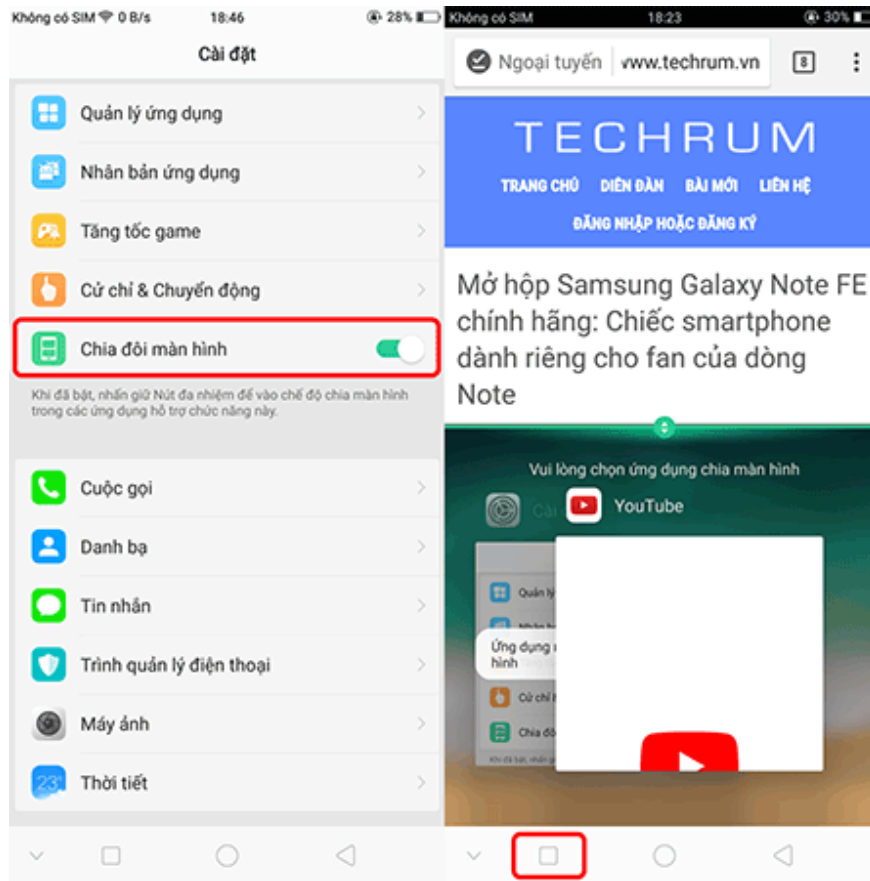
Không có SIM 0 B/s 18:46 28%

Cài đặt

Quản lý ứng dụng

Nhân bản ứng dụng

Tăng tốc game

Cử chỉ & Chuyển động

Chia đôi màn hình

Khi đã bật, nhấn giữ Nút đa nhiệm để vào chế độ chia màn hình trong các ứng dụng hỗ trợ chức năng này.

Cuộc gọi

Danh bạ

Tin nhắn

Trình quản lý điện thoại

Máy ảnh

23° Thời tiết

Không có SIM 18:23 30%

Ngoại tuyến www.techrum.vn 8

TECHRUM

TRANG CHỦ DIỄN ĐÀN BÀI MỚI LIÊN HỆ

ĐĂNG NHẬP HOẶC ĐĂNG KÝ

Mở hộp Samsung Galaxy Note FE chính hãng: Chiếc smartphone dành riêng cho fan của dòng Note

Vui lòng chọn ứng dụng chia màn hình

Cài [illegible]

YouTube

Quản lý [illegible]

Ứng dụng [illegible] hình

Cử chỉ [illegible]

Chia đô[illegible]